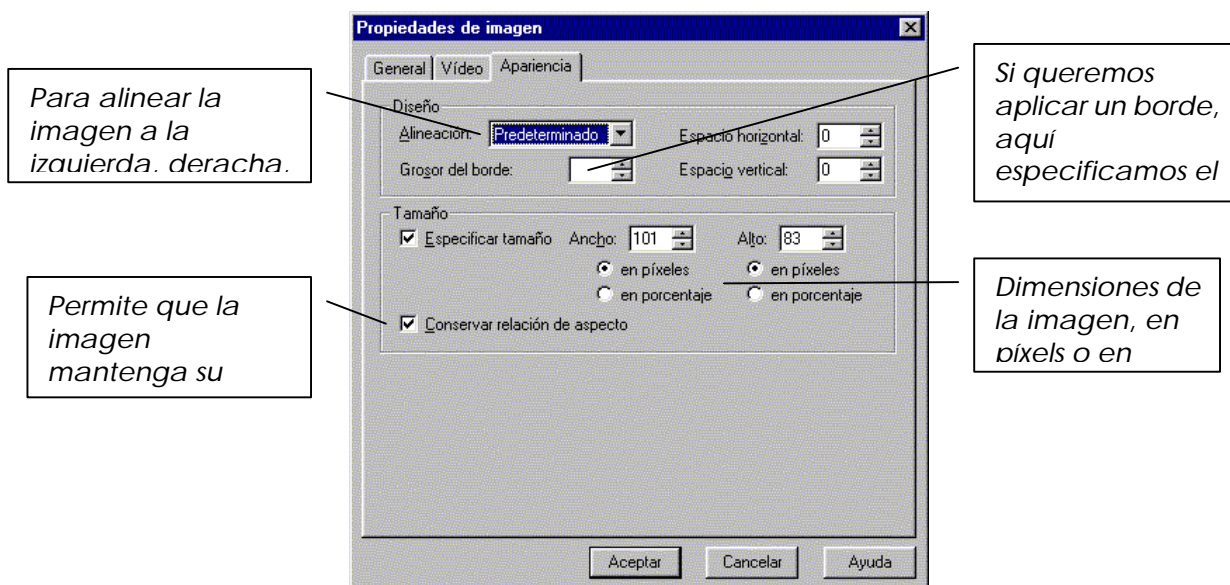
Propiedades de imagen

General | Vídeo | Apariencia

Para alinear la imagen a la izquierda, deracha,

Diseño
Alineación: Predeterminado
Espacio horizontal: 0
Grosor del borde:
Espacio vertical: 0

Si queremos aplicar un borde, aquí especificamos el

Tamaño
☑ Especificar tamaño Ancho: 101 Alto: 83
◉ en píxeles ◉ en píxeles
○ en porcentaje ○ en porcentaje
☑ Conservar relación de aspecto

Permite que la imagen mantenga su

Dimensiones de la imagen, en píxels o en

Aceptar Cancelar Ayuda